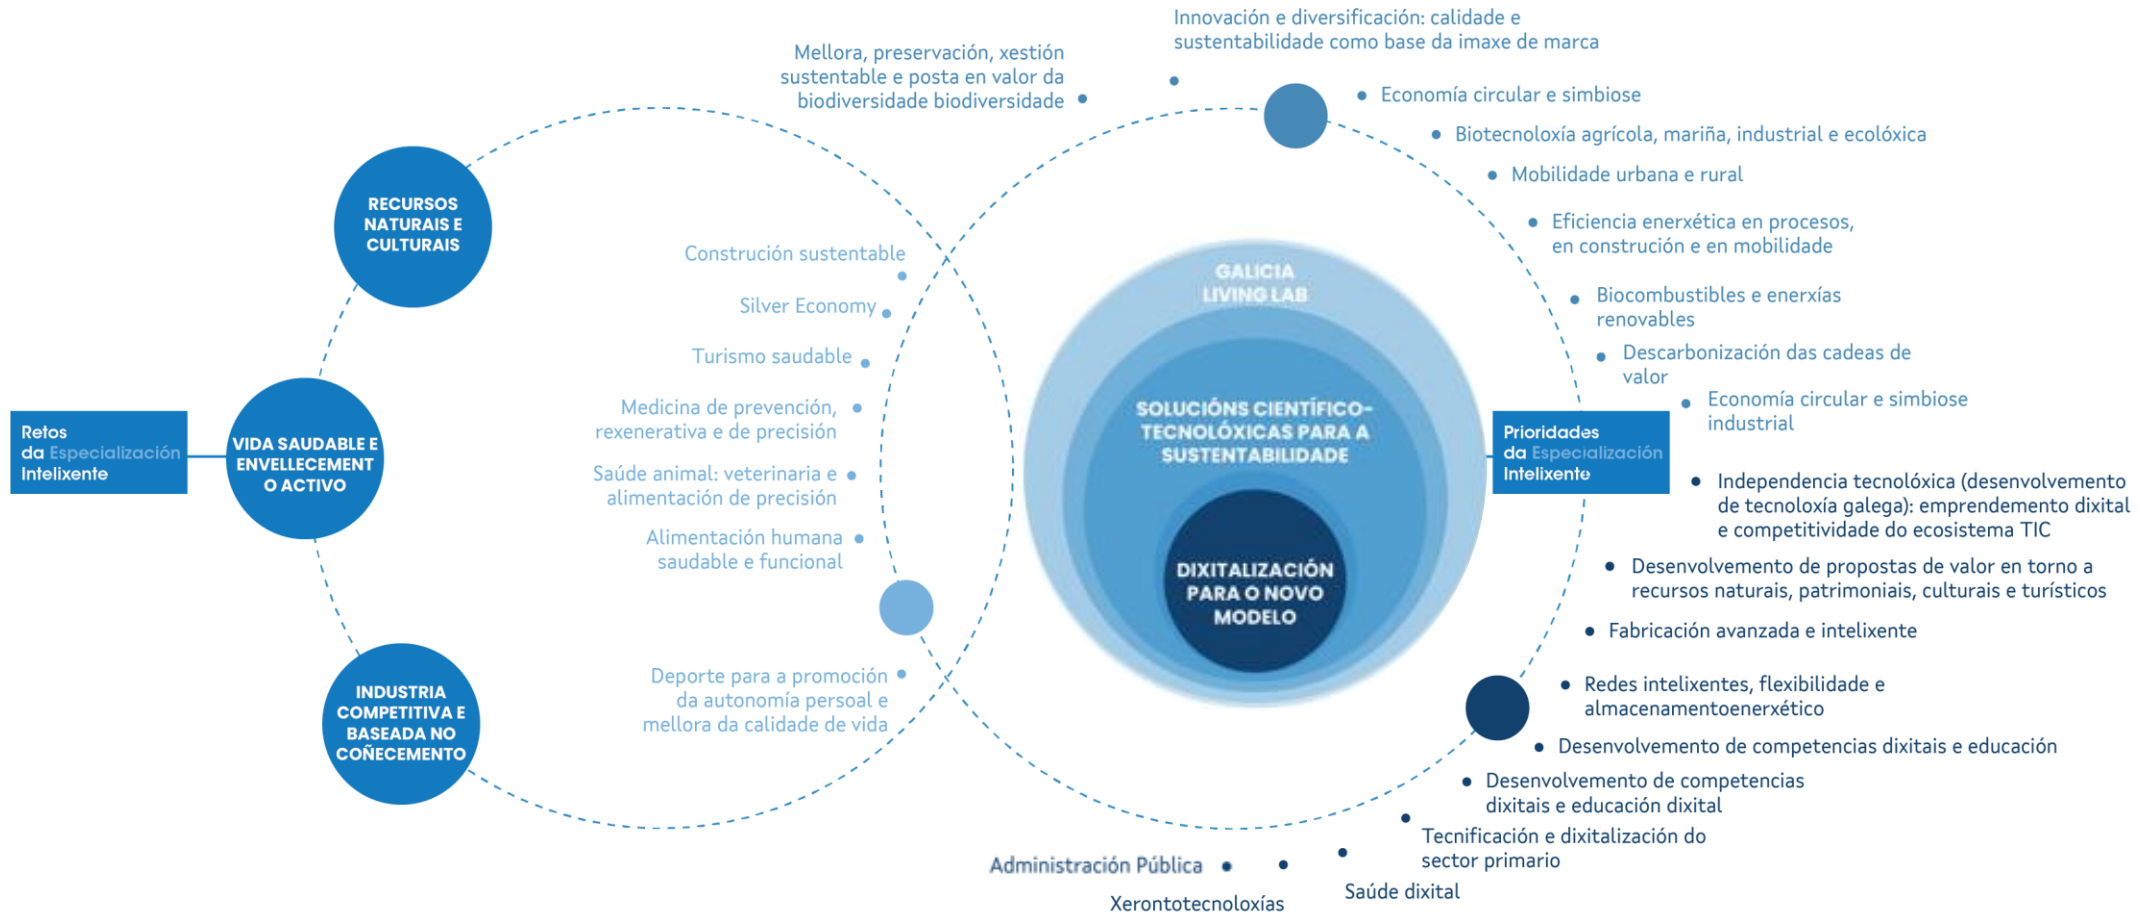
Retos da Especialización Intelixente

RECURSOS NATURAIS E CULTURAIS

VIDA SAUDABLE E ENVELLECEMENT O ACTIVO

INDUSTRIA COMPETITIVA E BASEADA NO COÑECEMENTO

Mellora, preservación, xestión sustentable e posta en valor da biodiversidade biodiversidade

Construción sustentable

Silver Economy

Turismo saudable

Medicina de prevención, rexenerativa e de precisión

Saúde animal: veterinaria e alimentación de precisión

Alimentación humana saudable e funcional

Deporte para a promoción da autonomía persoal e mellora da calidade de vida

Innovación e diversificación: calidade e sustentabilidade como base da imaxe de marca

Economía circular e simbiose

Biotecnoloxía agrícola, mariña, industrial e ecolóxica

Mobilidade urbana e rural

Eficiencia enerxética en procesos, en construción e en mobilidade

Biocombustibles e enerxías renovables

Descarbonización das cadeas de valor

Economía circular e simbiose industrial

GALICIA LIVING LAB

SOLUCIÓNS CIENTÍFICO-TECNOLÓXICAS PARA A SUSTENTABILIDADE

DIXITALIZACIÓN PARA O NOVO MODELO

Prioridades da Especialización Intelixente

Independencia tecnolóxica (desenvolvemento de tecnoloxía galega): emprendemento dixital e competitividade do ecosistema TIC

Desenvolvemento de propostas de valor en torno a recursos naturais, patrimoniais, culturais e turísticos

Fabricación avanzada e intelixente

Redes intelixentes, flexibilidade e almacenamentoenerxético

Desenvolvemento de competencias dixitais e educación

Desenvolvemento de competencias dixitais e educación dixital

Tecnificación e dixitalización do sector primario

Administración Pública

Xerontotecnoloxías

Saúde dixital